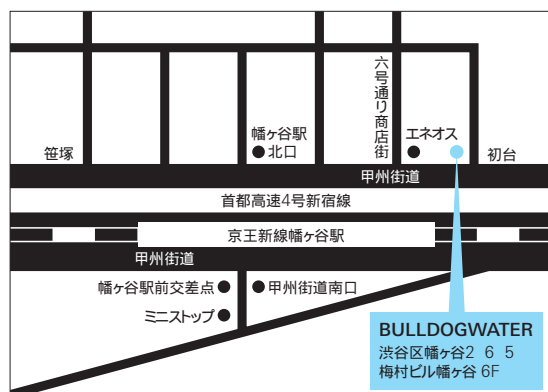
六号通り商店街

幡ヶ谷駅
● 北口

エネオス ●

笹塚

初台

甲州街道

首都高速4号新宿線

京王新線幡ヶ谷駅

甲州街道

幡ヶ谷駅前交差点 ●

● 甲州街道南口

ミニストップ ●

BULLDOGWATER
渋谷区幡ヶ谷2 6 5
梅村ビル幡ヶ谷 6F